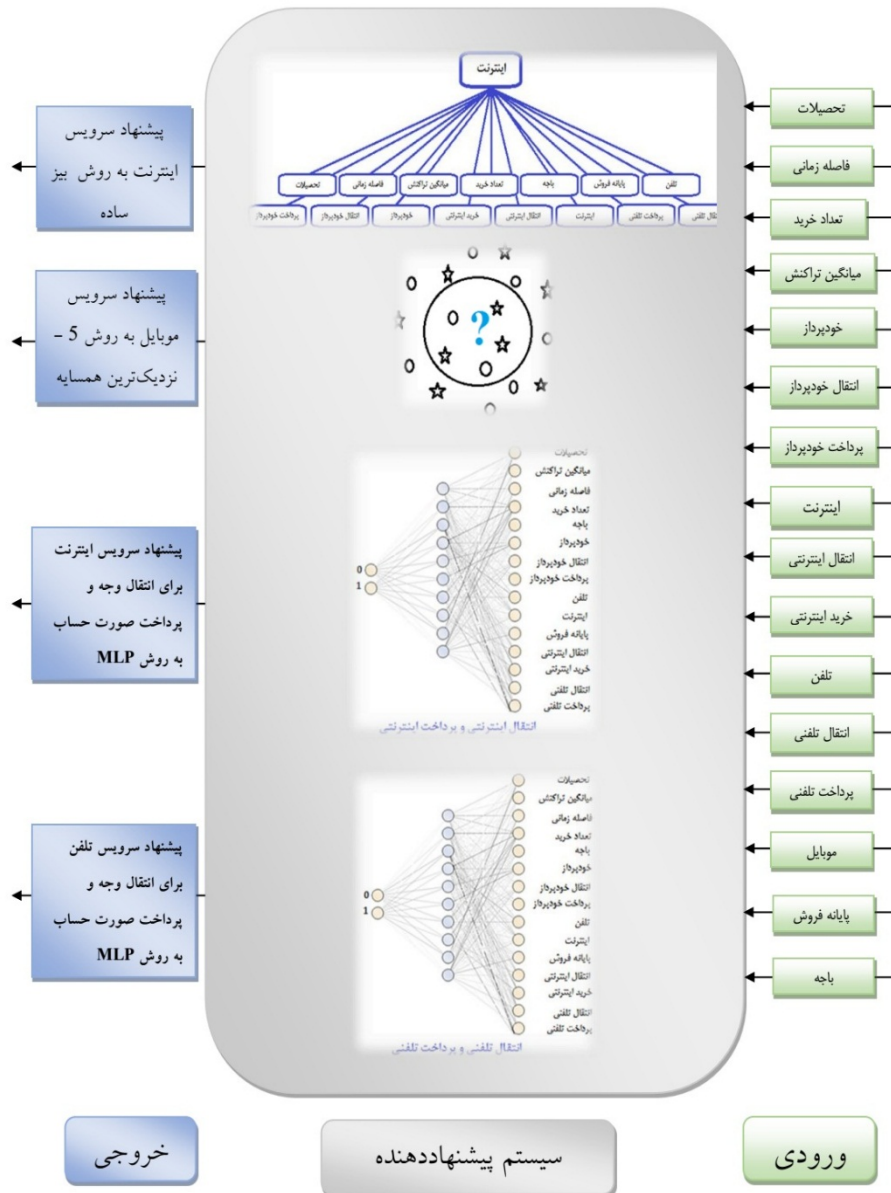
تحصیلات
فاصله زمانی
تعداد خرید
میانگین تراکنش
خودپرداز
انتقال خودپرداز
پرداخت خودپرداز
اینترنت
انتقال اینترنتی
خرید اینترنتی
تلفن
انتقال تلفنی
پرداخت تلفنی
موبایل
پایانه فروش
باجه

اینترنت
تحصیلات
فاصله زمانی
میانگین تراکنش
تعداد خرید
باجه
پایانه فروش
تلفن
پرداخت خودپرداز
انتقال خودپرداز
خودپرداز
خرید اینترنتی
انتقال اینترنتی
اینترنت
پرداخت تلفنی
انتقال تلفنی

?

0
1
تحصیلات
میانگین تراکنش
فاصله زمانی
تعداد خرید
باجه
خودپرداز
انتقال خودپرداز
پرداخت خودپرداز
تلفن
اینترنت
پایانه فروش
انتقال اینترنتی
خرید اینترنتی
انتقال تلفنی
پرداخت تلفنی
انتقال اینترنتی و پرداخت اینترنتی

0
1
تحصیلات
میانگین تراکنش
فاصله زمانی
تعداد خرید
باجه
خودپرداز
انتقال خودپرداز
پرداخت خودپرداز
تلفن
اینترنت
پایانه فروش
انتقال اینترنتی
خرید اینترنتی
انتقال تلفنی
پرداخت تلفنی
انتقال تلفنی و پرداخت تلفنی

پیشنهاد سرویس اینترنت به روش بیز ساده

پیشنهاد سرویس موبایل به روش 5 - نزدیک‌ترین همسایه

پیشنهاد سرویس اینترنت برای انتقال وجه و پرداخت صورت حساب به روش MLP

پیشنهاد سرویس تلفن برای انتقال وجه و پرداخت صورت حساب به روش MLP

خروجی
سیستم پیشنهاددهنده
ورودی